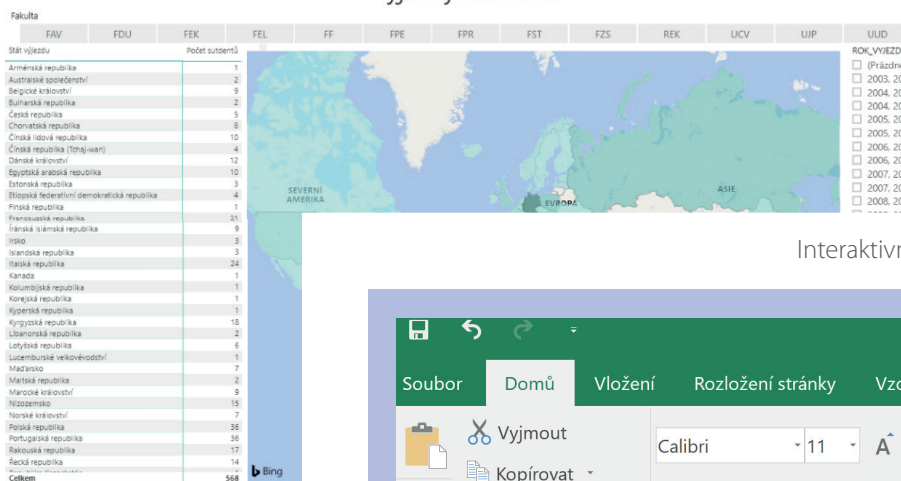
Fakulta

| FAV | FDU | FEK | FEL | FF | FPE | FPR | FST | FZS | REK | UCV | UJP | UUD |
|---|---|---|---|---|---|---|---|---|---|---|---|---|

| Stát výjezdu | Počet sutdentů |
|---|---|
| Arménská republika | 1 |
| Australské společenství | 2 |
| Belgické království | 9 |
| Bulharská republika | 2 |
| Česká republika | 5 |
| Chorvatská republika | 8 |
| Čínská lidová republika | 10 |
| Čínská republika (Tchaj-wan) | 4 |
| Dánské království | 12 |
| Egyptská arabská republika | 10 |
| Estonská republika | 3 |
| Etiopská federativní demokratická republika | 4 |
| Finská republika | 1 |
| Francouzská republika | 21 |
| Íránská islámská republika | 9 |
| Irsko | 3 |
| Islandská republika | 3 |
| Italská republika | 24 |
| Kanada | 1 |
| Kolumbijská republika | 1 |
| Korejská republika | 1 |
| Kyperská republika | 1 |
| Kyrgyzská republika | 18 |
| Libanonská republika | 2 |
| Lotyšská republika | 6 |
| Lucemburské velkovévodství | 1 |
| Maďarsko | 7 |
| Maltská republika | 2 |
| Marocké království | 9 |
| Nizozemsko | 15 |
| Norské království | 7 |
| Polská republika | 36 |
| Portugalská republika | 36 |
| Rakouská republika | 17 |
| Řecká republika | 14 |
| Celkem | 568 |

SEVERNÍ AMERIKA
EVROPA
ASIE
Bing

ROK_VYJEZD
(Prázdn
2003, 20
2004, 20
2004, 20
2005, 20
2005, 20
2006, 20
2006, 20
2007, 20
2007, 20
2008, 20

Interaktivn

Soubor Domů Vložení Rozložení stránky Vz
Vyjmout
Kopírovat
Calibri 11 A